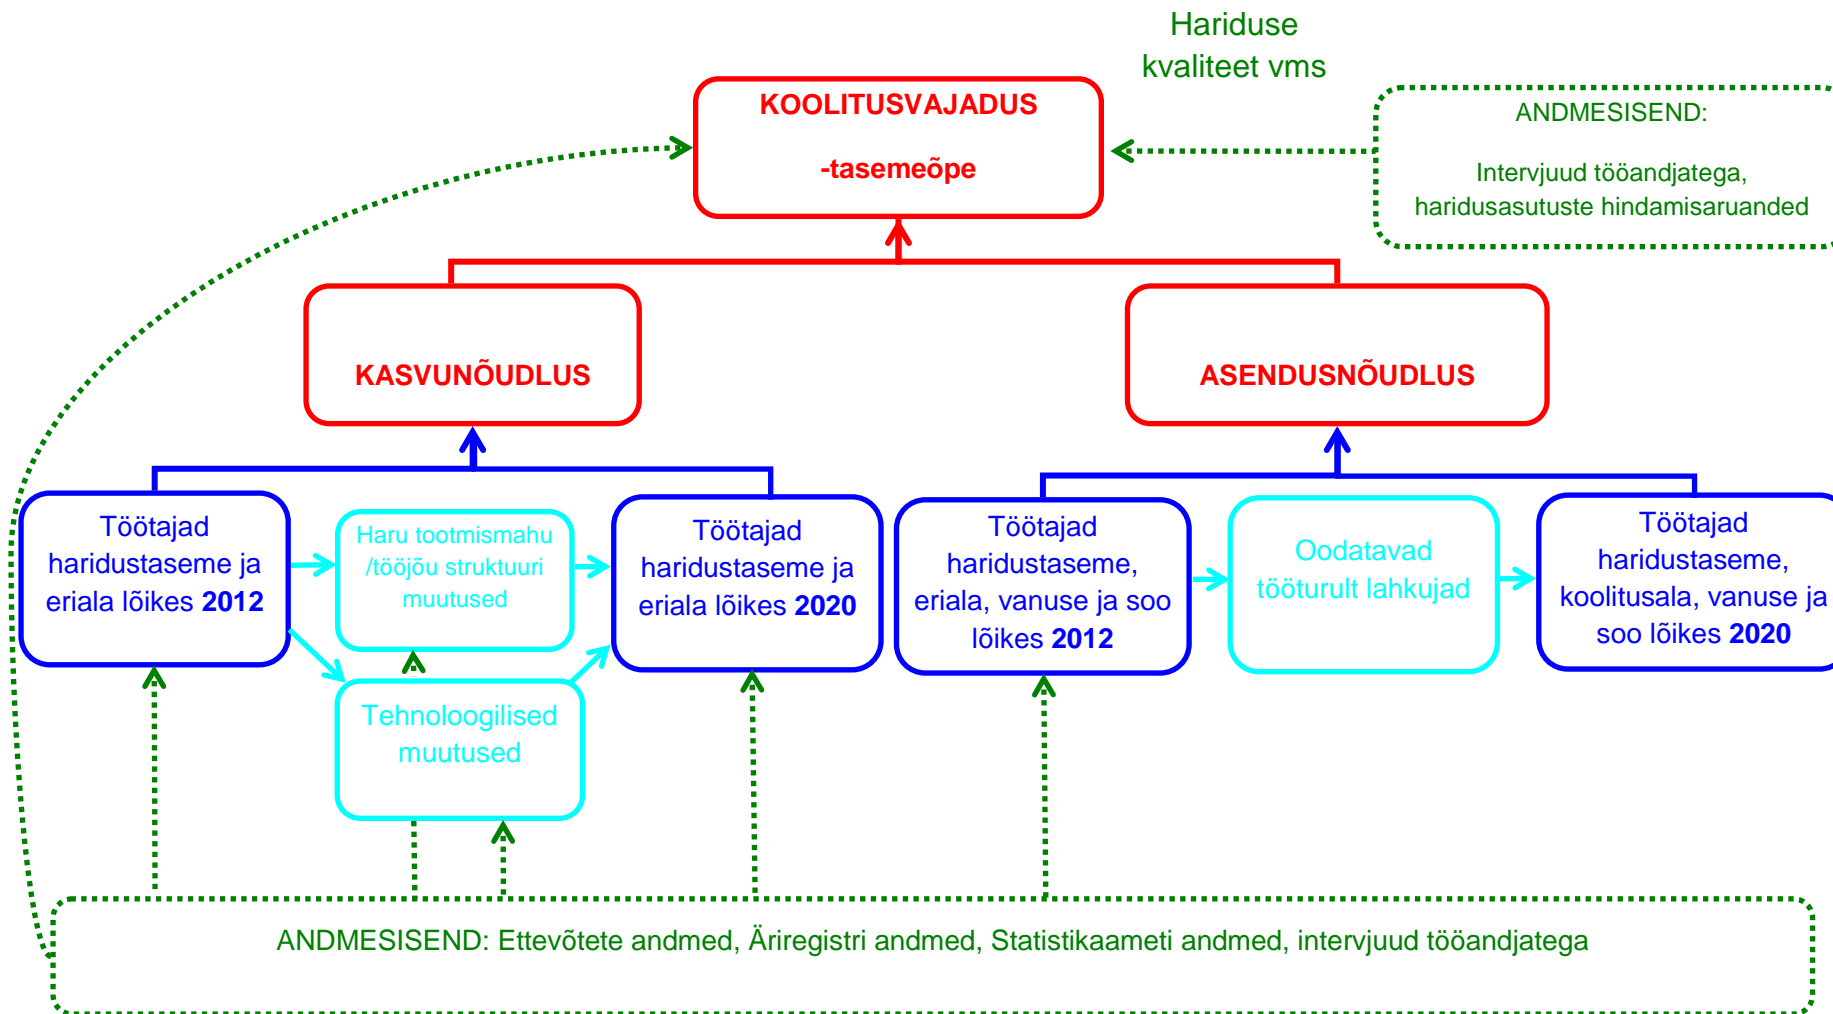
Hariduse kvaliteet vms

KOOLITUSVAJADUS

-tasemeõpe

ANDMESISEND:

Intervjuud tööandjatega, haridusasutuste hindamisaruanded

KASVUNÕUDLUS

ASENDUSNÕUDLUS

Töötajad haridustaseme ja eriala lõikes **2012**

Haru tootmismahu /tööjõu struktuuri muutused

Töötajad haridustaseme ja eriala lõikes **2020**

Töötajad haridustaseme, eriala, vanuse ja soo lõikes **2012**

Oodatavad tööturult lahkujad

Töötajad haridustaseme, koolitusala, vanuse ja soo lõikes **2020**

Tehnoloogilised muutused

ANDMESISEND: Ettevõtete andmed, Äriregistri andmed, Statistikaameti andmed, intervjuud tööandjatega